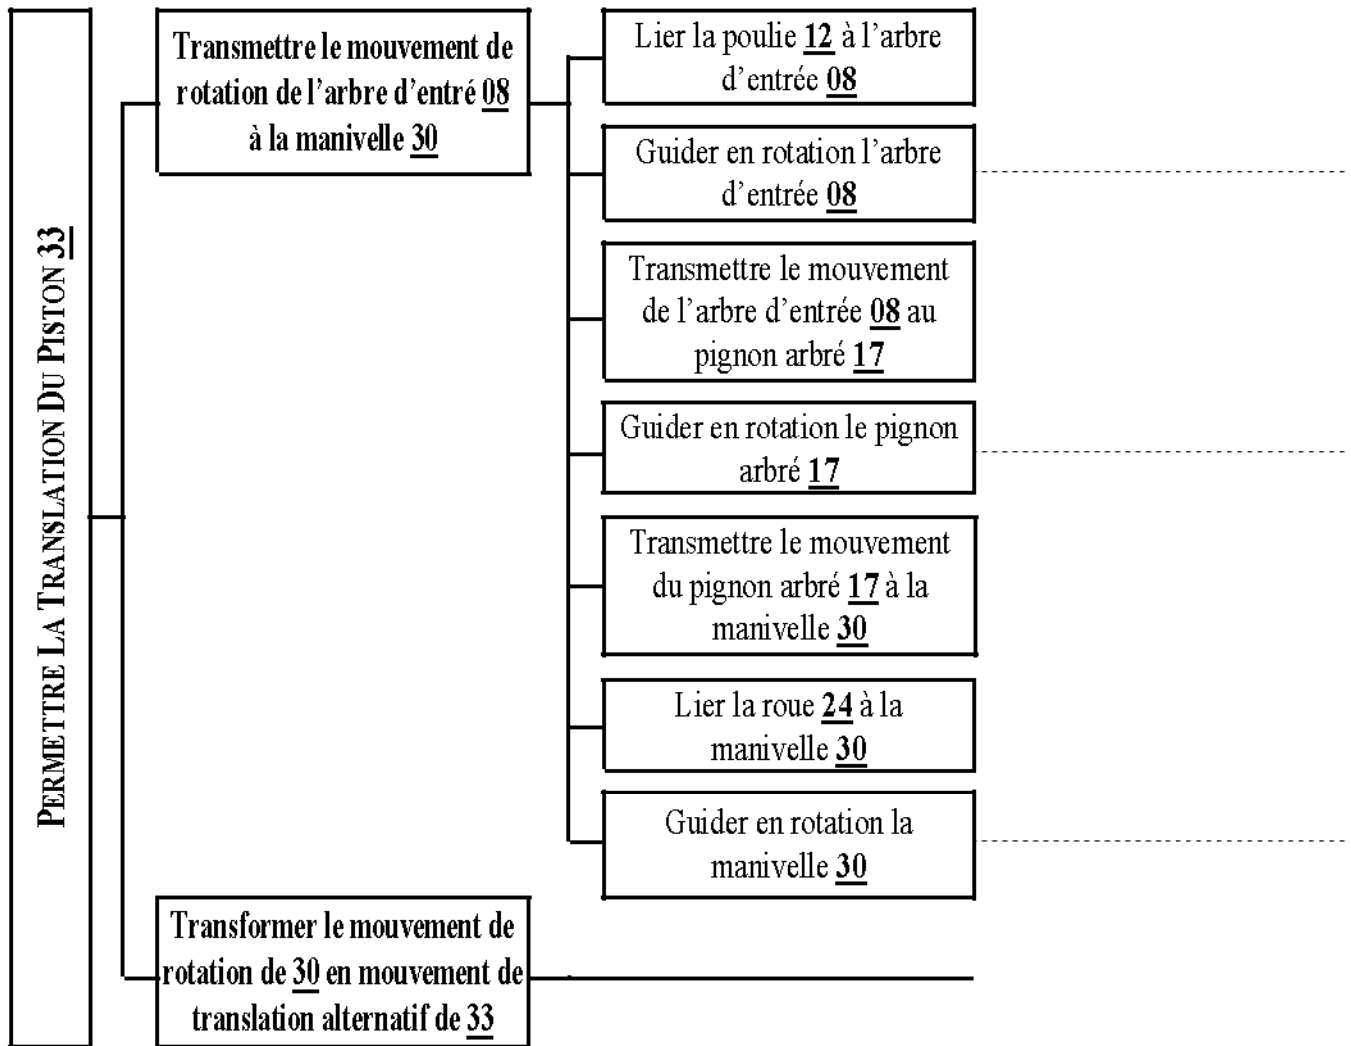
PERMETTRE LA TRANSLATION DU PISTON 33

Transmettre le mouvement de rotation de l'arbre d'entré 08 à la manivelle 30

Lier la poulie 12 à l'arbre d'entrée 08

Guider en rotation l'arbre d'entrée 08

Transmettre le mouvement de l'arbre d'entrée 08 au pignon arbré 17

Guider en rotation le pignon arbré 17

Transmettre le mouvement du pignon arbré 17 à la manivelle 30

Lier la roue 24 à la manivelle 30

Guider en rotation la manivelle 30

Transformer le mouvement de rotation de 30 en mouvement de translation alternatif de 33